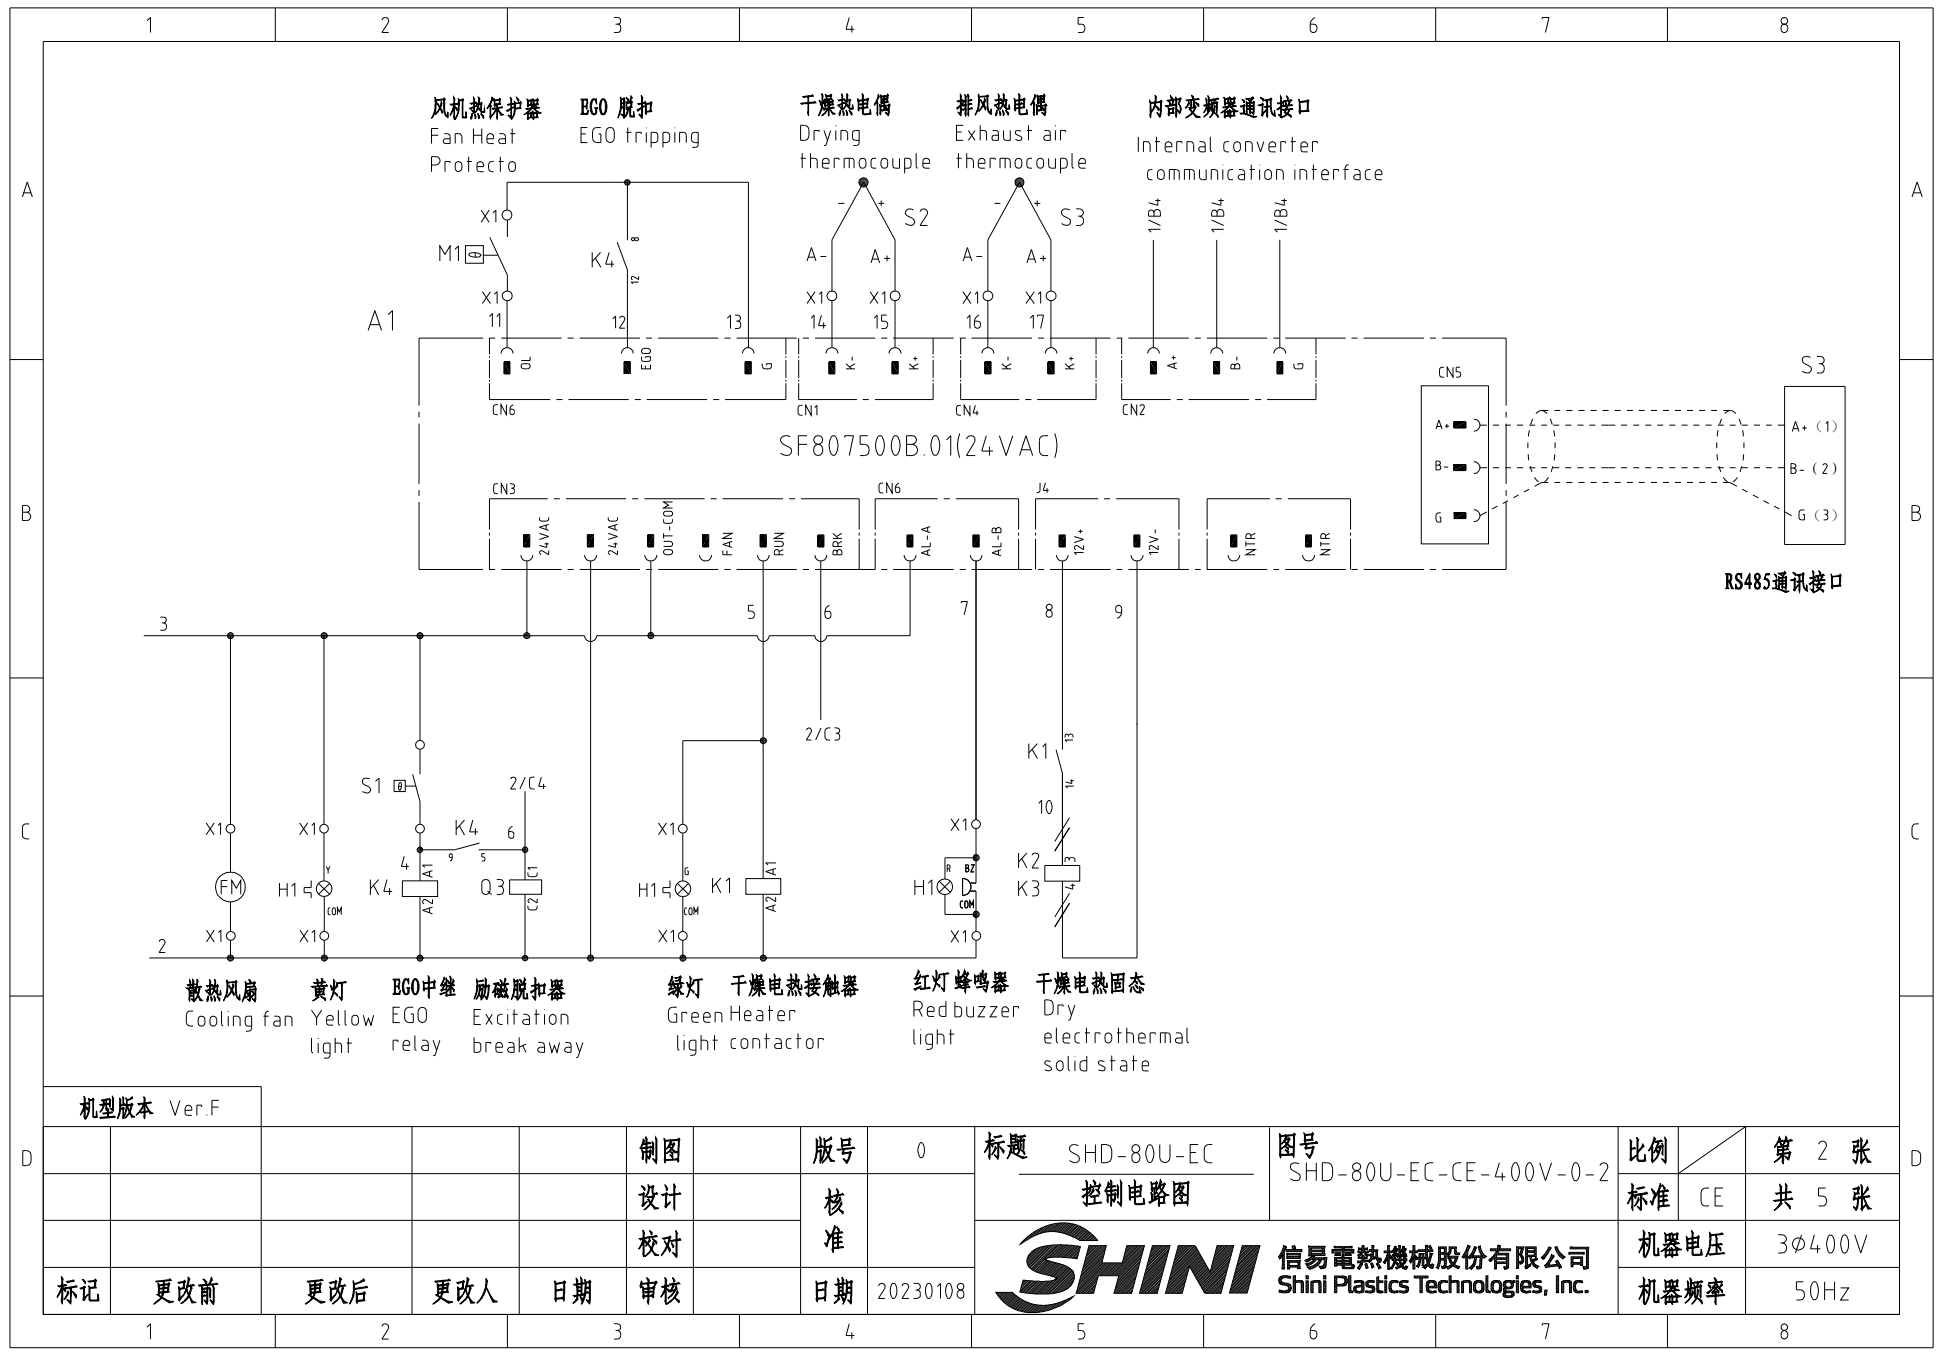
1 2 3 4 5 6 7 8

A

风机热保护器
Fan Heat Protecto

EGO 脱扣
EGO tripping

干燥热电偶
Drying thermocouple

排风热电偶
Exhaust air thermocouple

内部变频器通讯接口
Internal converter communication interface

X1
M1
X1
K4
8
12
- + S2
A- A+
X1 X1
- + S3
A- A+
X1 X1
1/B4 1/B4 1/B4

A1
11 12 13 14 15 16 17

OL EGO G K- K+ K- K+ A+ B- G
CN6 CN1 CN4 CN2

SF807500B.01(24VAC)

CN5
A+
B-
G

S3
A+ (1)
B- (2)
G (3)

B

CN3 CN6 J4
24VAC 24VAC OUT-COM FAN RUN BRK AL-A AL-B 12V+ 12V- NTR NTR

RS485通讯接口

3
5 6 7 8 9

2/C3

S1
2/C4
K4
6
9 5
4
X1 X1
FM
H1 Y COM
K4 A1 A2
Q3 C1 C2
X1
H1 G COM
K1 A1 A2
X1
H1 R BZ COM
X1
K1 13 14
10
K2 3
K3 4
X1 X1 X1 X1 X1

C

2

散热风扇
Cooling fan

黄灯
Yellow light

EGO中继
EGO relay

励磁脱扣器
Excitation break away

绿灯
Green light

干燥电热接触器
Heater contactor

红灯 蜂鸣器
Red buzzer light

干燥电热固态
Dry electrothermal solid state

机型版本 Ver.F

| | | | | | 制图 | | 版号 | 0 | 标题 SHD-80U-EC 控制电路图 | 图号 SHD-80U-EC-CE-400V-0-2 | 比例 | | 第 2 张 |
|---|---|---|---|---|---|---|---|---|---|---|---|---|---|
| | | | | | 设计 | | 核准 | | | | 标准 | CE | 共 5 张 |
| | | | | | 校对 | | | | SHINI 信易電熱機械股份有限公司 Shini Plastics Technologies, Inc. | | 机器电压 | | 3Φ400V |
| 标记 | 更改前 | 更改后 | 更改人 | 日期 | 审核 | | 日期 | 20230108 | | | 机器频率 | | 50Hz |

D

1 2 3 4 5 6 7 8